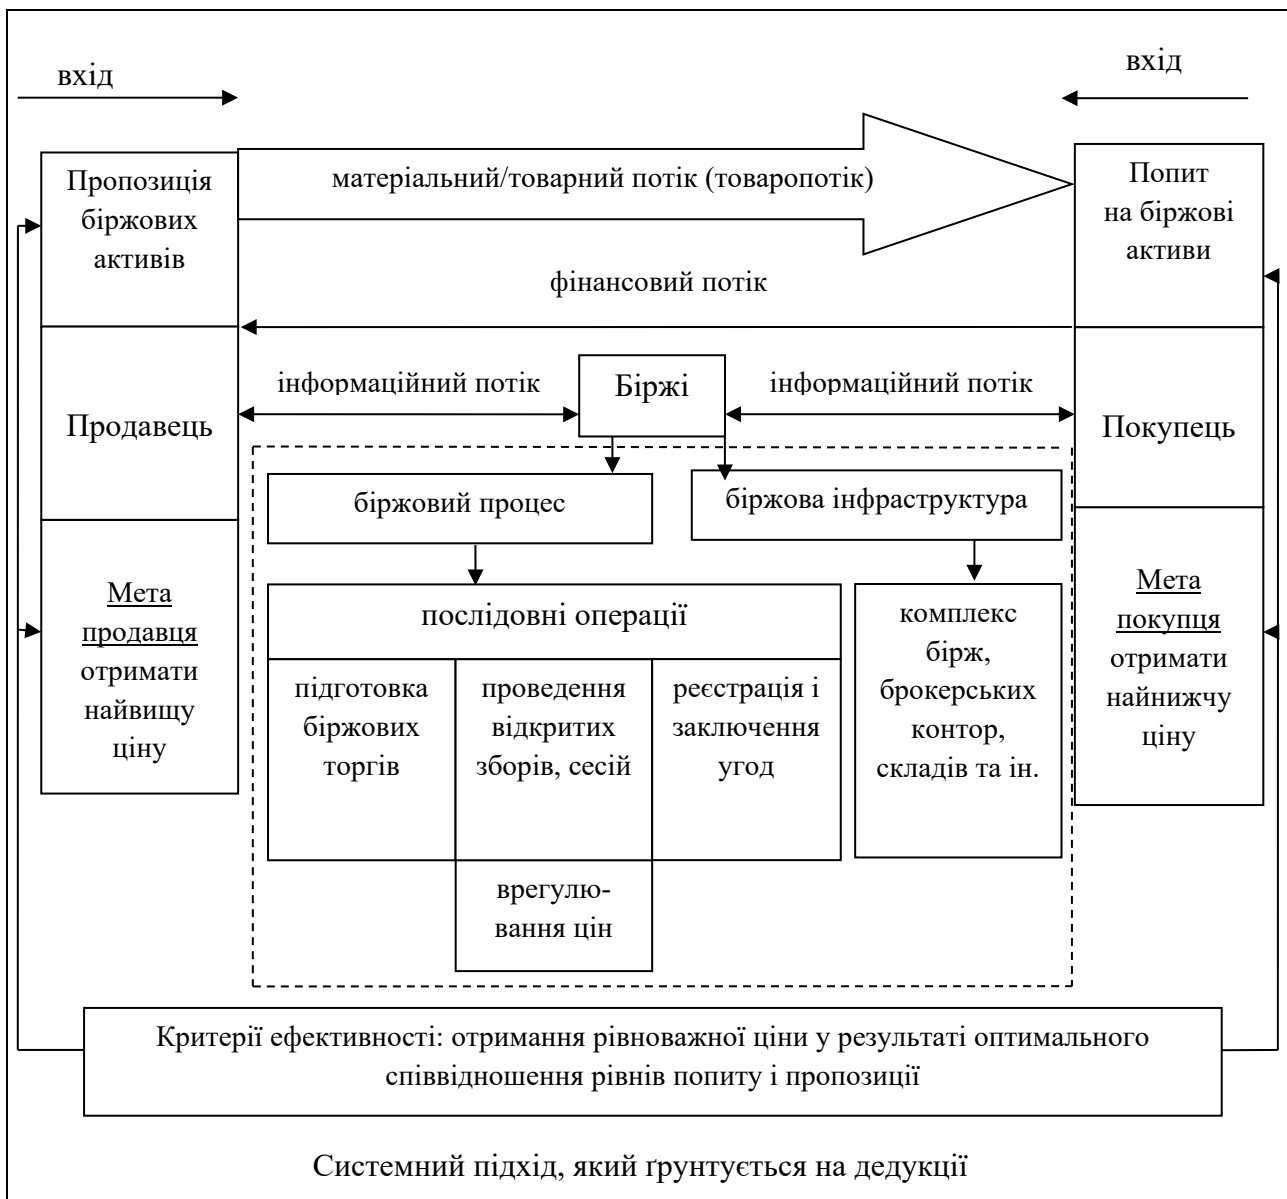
вхід

вхід

Пропозиція біржових активів

матеріальний/товарний потік (товаропотік)

Попит на біржові активи

фінансовий потік

інформаційний потік

Біржі

інформаційний потік

Продавець

Покупець

біржовий процес

біржова інфраструктура

послідовні операції

підготовка біржових торгів

проведення відкритих зборів, сесій

реєстрація і заключення угод

врегулювання цін

комплекс бірж, брокерських контор, складів та ін.

Мета продавця отримати найвищу ціну

Мета покупця отримати найнижчу ціну

Критерії ефективності: отримання рівноважної ціни у результаті оптимального співвідношення рівнів попиту і пропозиції

Системний підхід, який ґрунтується на дедукції